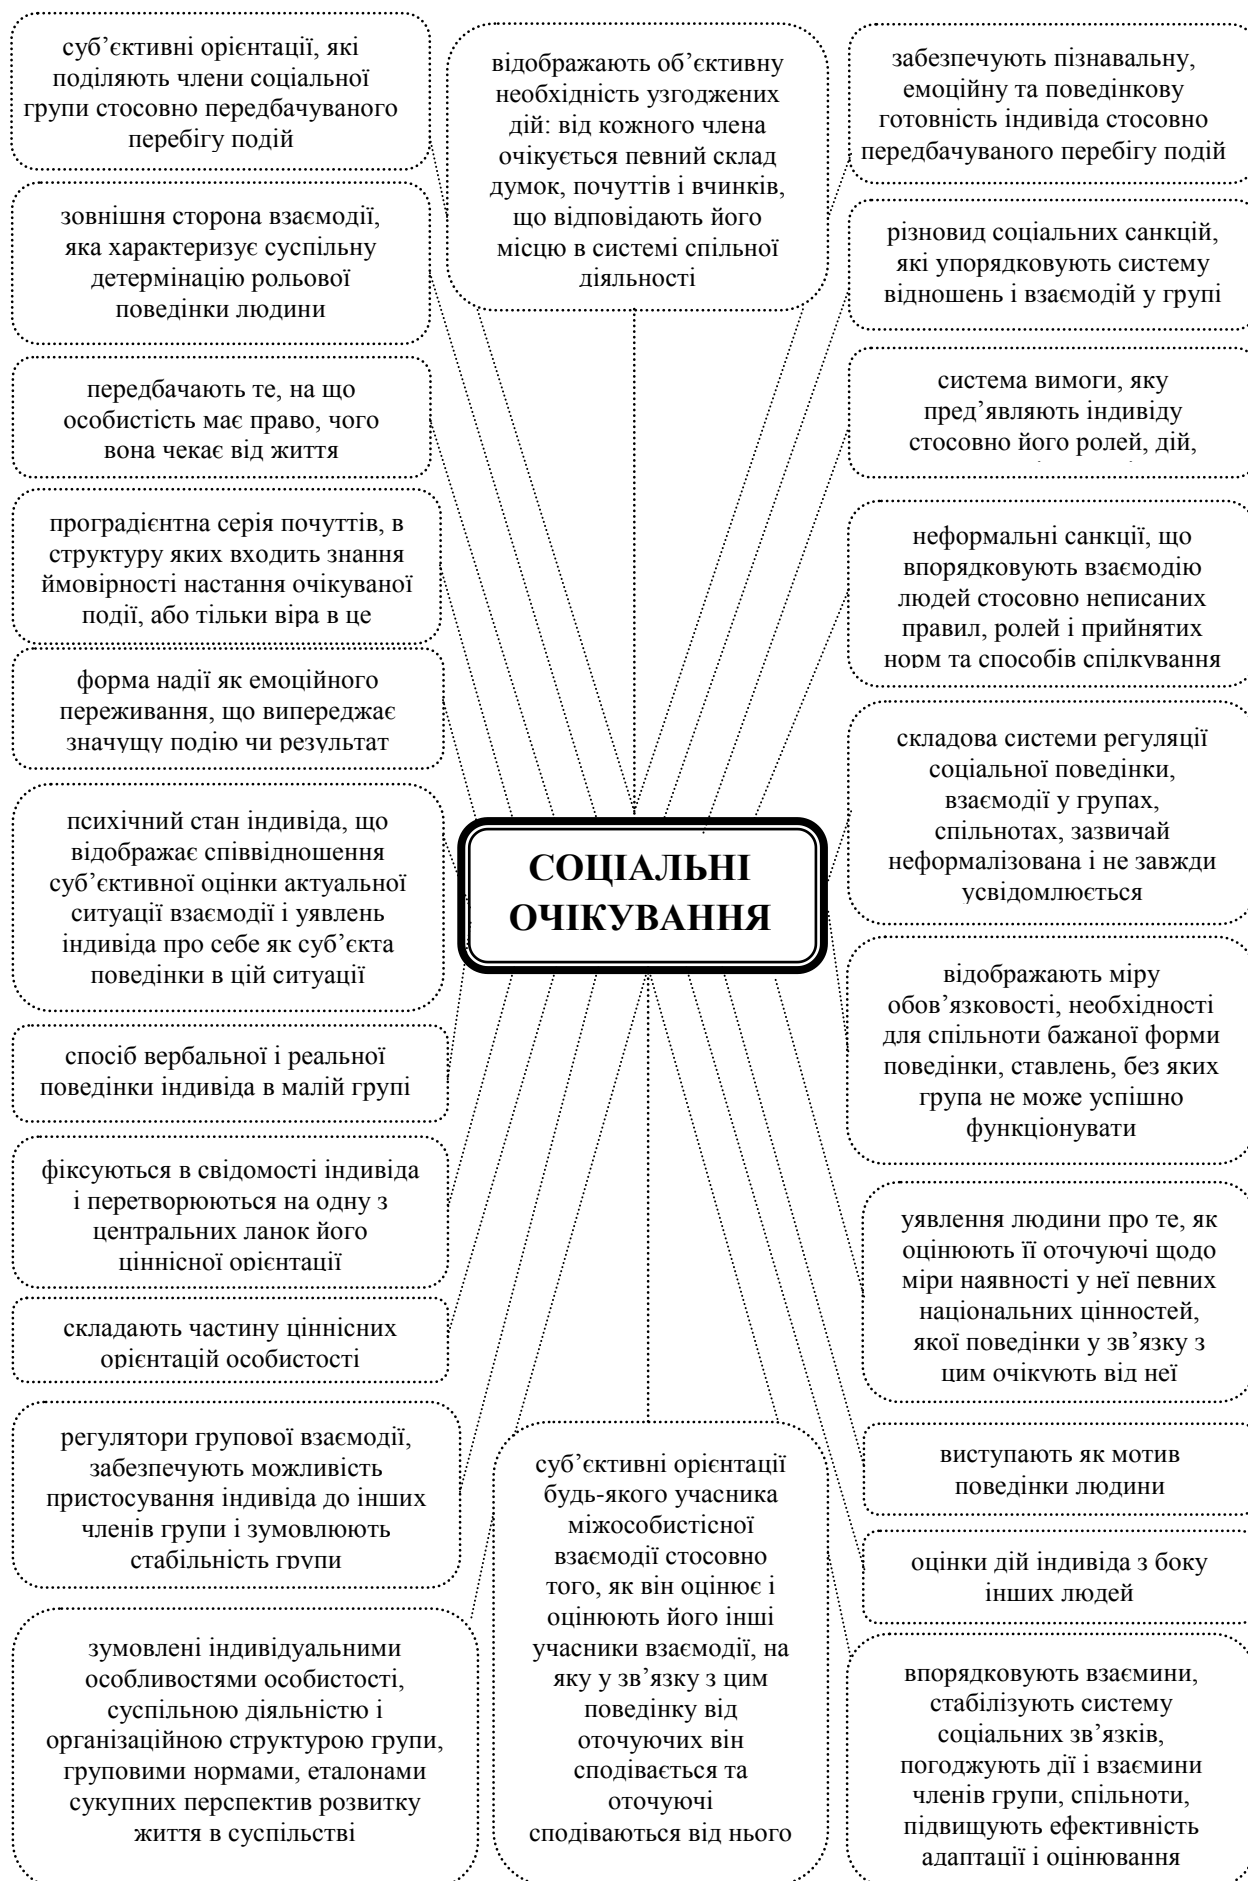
суб'єктивні орієнтації, які поділяють члени соціальної групи стосовно передбачуваного перебігу подій

відображають об'єктивну необхідність узгоджених дій: від кожного члена очікується певний склад думок, почуттів і вчинків, що відповідають його місцю в системі спільної діяльності

забезпечують пізнавальну, емоційну та поведінкову готовність індивіда стосовно передбачуваного перебігу подій

зовнішня сторона взаємодії, яка характеризує суспільну детермінацію рольової поведінки людини

різновид соціальних санкцій, які упорядковують систему відношень і взаємодій у групі

передбачають те, на що особистість має право, чого вона чекає від життя

система вимоги, яку пред'являють індивіду стосовно його ролей, дій,

проградієнтна серія почуттів, в структуру яких входить знання ймовірності настання очікуваної події, або тільки віра в це

неформальні санкції, що впорядковують взаємодію людей стосовно неписаних правил, ролей і прийнятих норм та способів спілкування

форма надії як емоційного переживання, що випереджає значущу подію чи результат

складова системи регуляції соціальної поведінки, взаємодії у групах, спільнотах, зазвичай неформалізована і не завжди усвідомлюється

психічний стан індивіда, що відображає співвідношення суб'єктивної оцінки актуальної ситуації взаємодії і уявлень індивіда про себе як суб'єкта поведінки в цій ситуації

СОЦІАЛЬНІ ОЧІКУВАННЯ

відображають міру обов'язковості, необхідності для спільноти бажаної форми поведінки, ставлень, без яких група не може успішно функціонувати

спосіб вербальної і реальної поведінки індивіда в малій групі

фіксуються в свідомості індивіда і перетворюються на одну з центральних ланок його ціннісної орієнтації

уявлення людини про те, як оцінюють її оточуючі щодо міри наявності у неї певних національних цінностей, якої поведінки у зв'язку з цим очікують від неї

складають частину ціннісних орієнтацій особистості

регулятори групової взаємодії, забезпечують можливість пристосування індивіда до інших членів групи і зумовлюють стабільність групи

суб'єктивні орієнтації будь-якого учасника міжособистісної взаємодії стосовно того, як він оцінює і оцінюють його інші учасники взаємодії, на яку у зв'язку з цим поведінку від оточуючих він сподівається та оточуючі сподіваються від нього

виступають як мотив поведінки людини

оцінки дій індивіда з боку інших людей

зумовлені індивідуальними особливостями особистості, суспільною діяльністю і організаційною структурою групи, груповими нормами, еталонами сукупних перспектив розвитку життя в суспільстві

впорядковують взаємини, стабілізують систему соціальних зв'язків, погоджують дії і взаємини членів групи, спільноти, підвищують ефективність адаптації і оцінювання